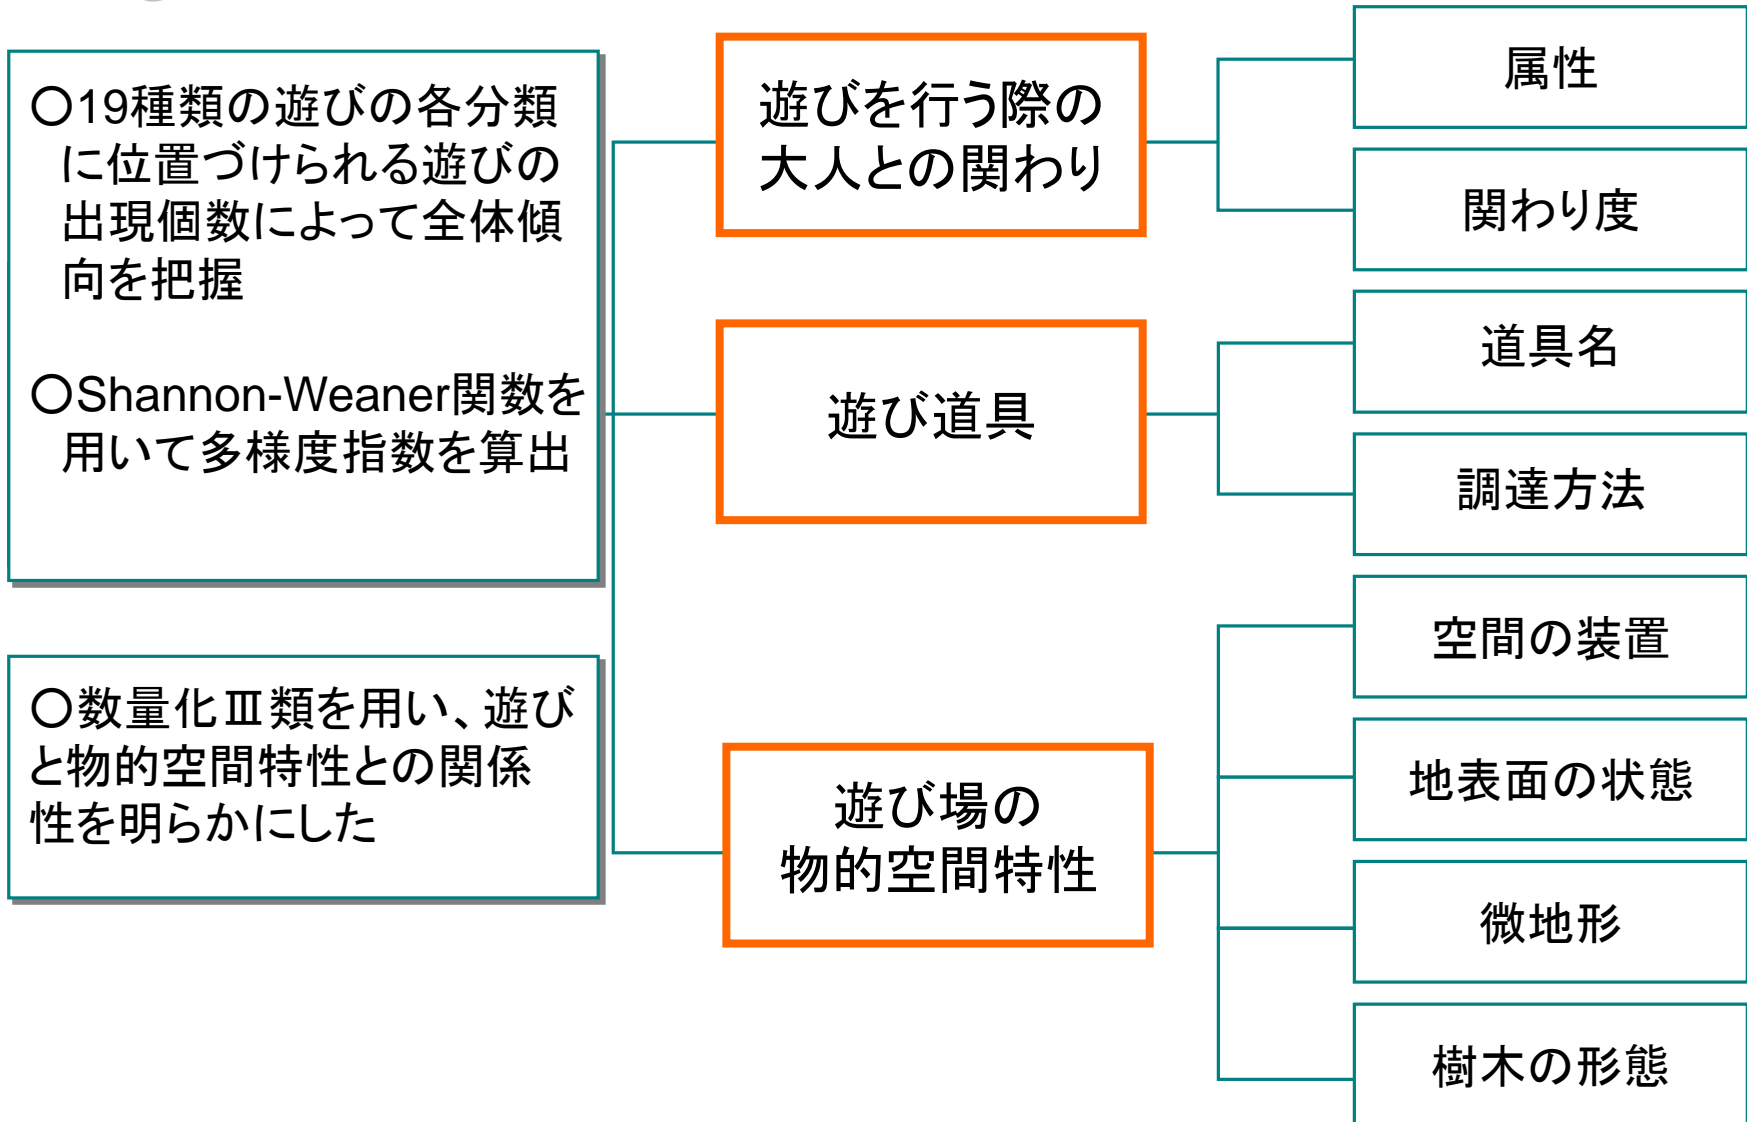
○19種類の遊びの各分類に位置づけられる遊びの出現個数によって全体傾向を把握

○Shannon-Weaner関数を用いて多様度指数を算出

○数量化Ⅲ類を用い、遊びと物的空間特性との関係性を明らかにした

遊びを行う際の大人との関わり

遊び道具

遊び場の物的空間特性

属性

関わり度

道具名

調達方法

空間の装置

地表面の状態

微地形

樹木の形態